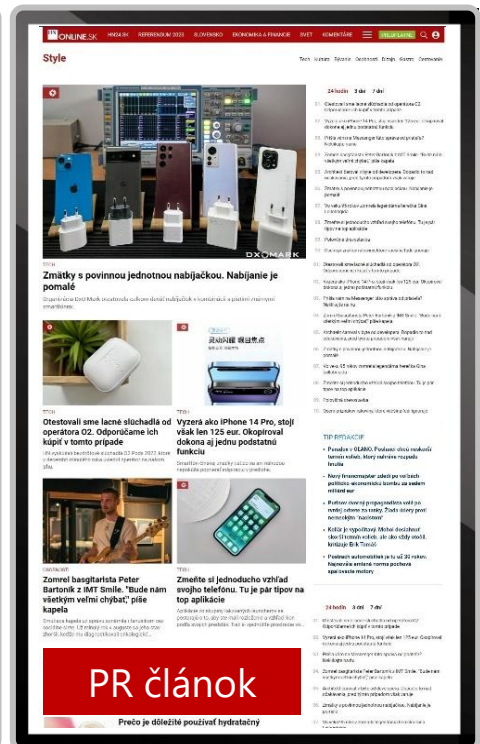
ONLINE.SK HN24.SK REFERENDUM 2023 SLOVENSKO EKONOMIKA A FINANCIE SVET KOMENTÁRE

Style

Tech Autá Zdravie Cestovanie Bývanie Hobby Zaujímavosti

24 hodín 3 dni 7 dní

DXOMARK

TECH

Zmätky s povinnou jednotnou nabíjačkou. Nabíjanie je pomalé

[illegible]

TECH

Otestovali sme lacné slúchadlá od operátora O2. Odporúčame ich kúpiť v tomto prípade

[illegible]

TECH

Vyzerá ako iPhone 14 Pro, stojí však len 125 eur. Okopíroval dokona aj jednu podstatnú funkciu

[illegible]

ZAUJÍMAVOSTI

Zomrel basgitarista Peter Bartoník z IMT Smile. "Bude nám všetkým veľmi chýbať," píše kapela

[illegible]

TECH

Zmeňte si jednoducho vzhľad svojho telefónu. Tu je pár tipov na top aplikácie

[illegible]

TIP REDAKCIE

PR článok

Prečo je dôležité používať hydratačný

24 hodín 3 dni 7 dní